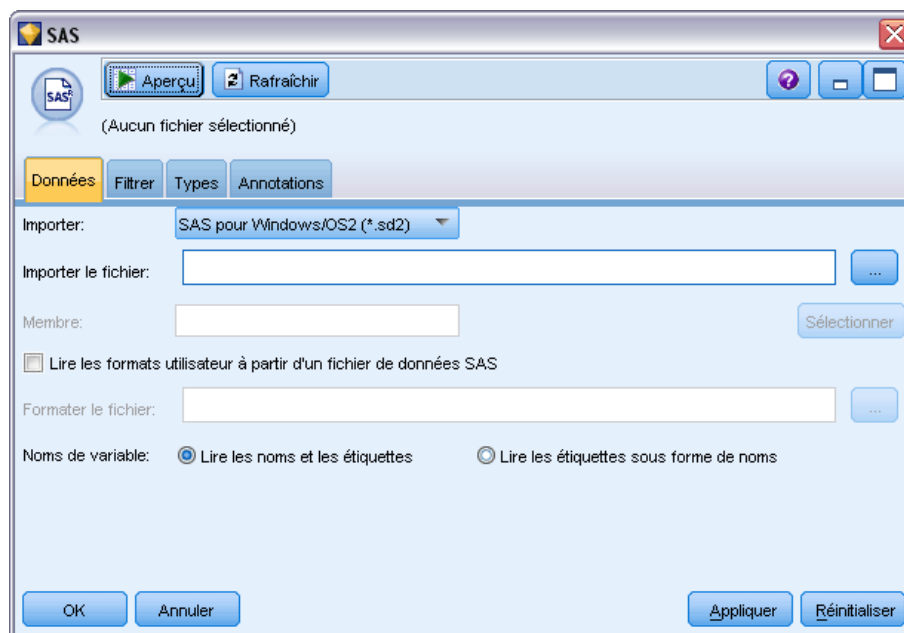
SAS

Aperçu

Rafraîchir

SAS

(Aucun fichier sélectionné)

Données

Filtrer

Types

Annotations

Importer:

SAS pour Windows/OS2 (*.sd2)

Importer le fichier:

...

Membre:

Sélectionner

Lire les formats utilisateur à partir d'un fichier de données SAS

Formater le fichier:

...

Noms de variable:

Lire les noms et les étiquettes

Lire les étiquettes sous forme de noms

OK

Annuler

Appliquer

Réinitialiser